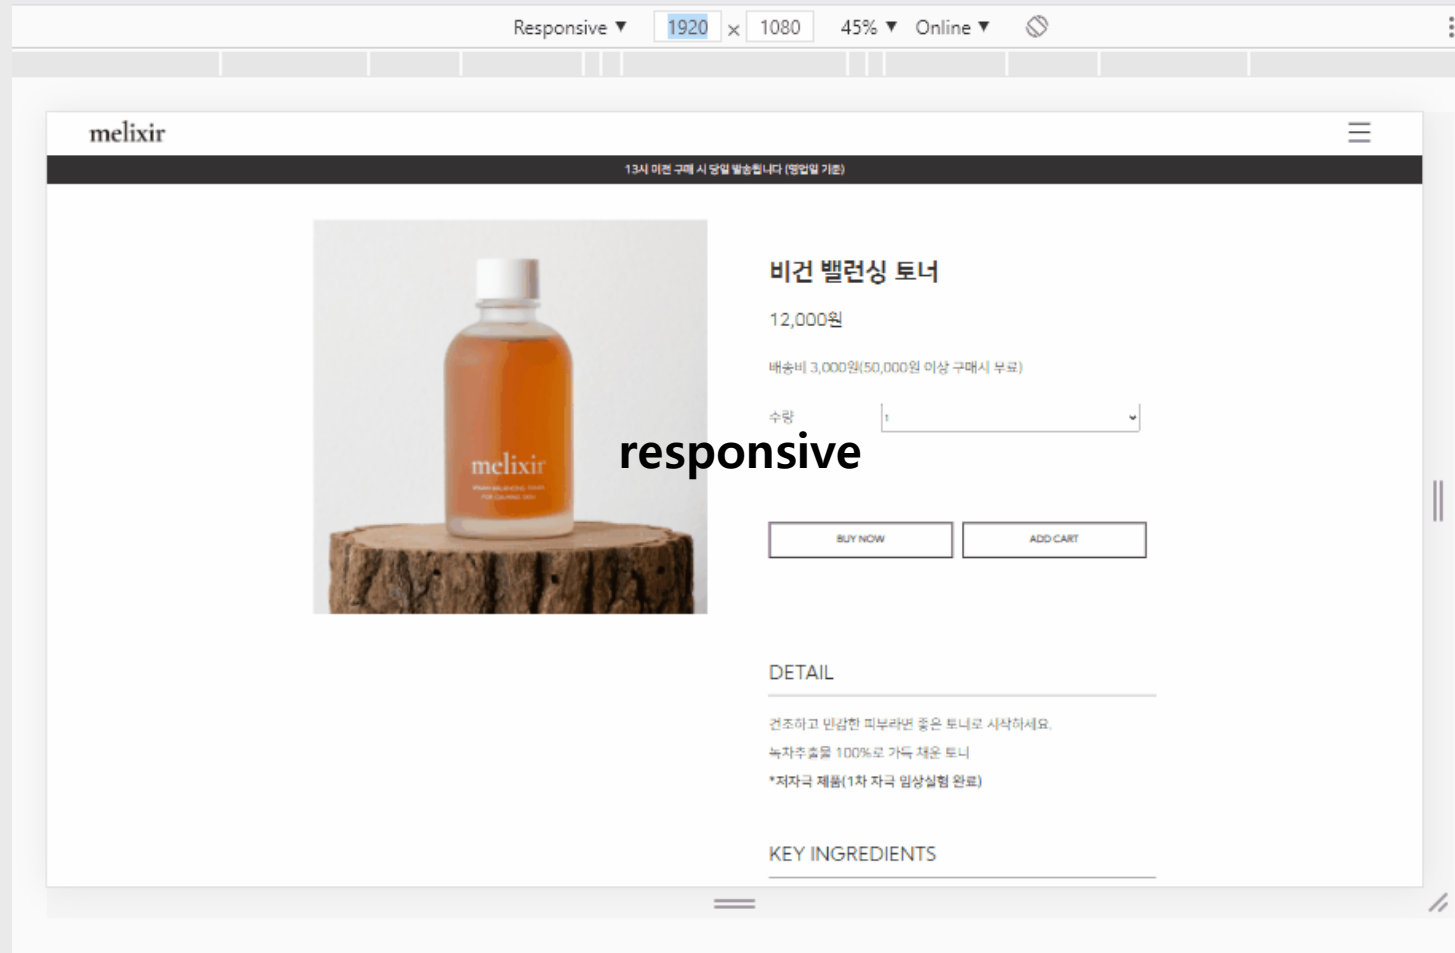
Responsive ▼ 1920 × 1080 45% ▼ Online ▼

melixir

13시 이전 구매 시 당일 발송됩니다 (영업일 기준)

melixir

비건 밸런싱 토너

12,000원

배송비 3,000원(50,000원 이상 구매시 무료)

수량 1

responsive

BUY NOW ADD CART

DETAIL

건조하고 민감한 피부라면 좋은 토너로 시작하세요.

녹차추출물 100%로 가득 채운 토너

*저자극 제품(1차 자극 임상실험 완료)

KEY INGREDIENTS